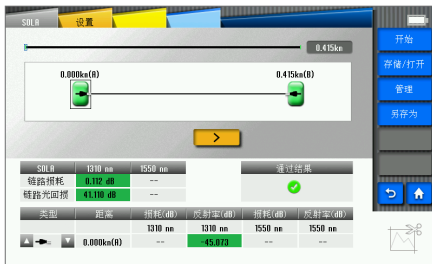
SOLA 设置

0.415km

0.000km(A)

0.415km(B)

>

| SOLA | 1310 nm | 1550 nm |
|---|---|---|
| 链路损耗 | 0.112 dB | -- |
| 链路光回损 | 41.110 dB | -- |

通过结果

| 类型 | 距离 | 损耗(dB) 1310 nm | 反射率(dB) 1310 nm | 损耗(dB) 1550 nm | 反射率(dB) 1550 nm |
|---|---|---|---|---|---|
| | 0.000km(A) | -- | -45.073 | -- | -- |

开始
存储/打开
管理
另存为